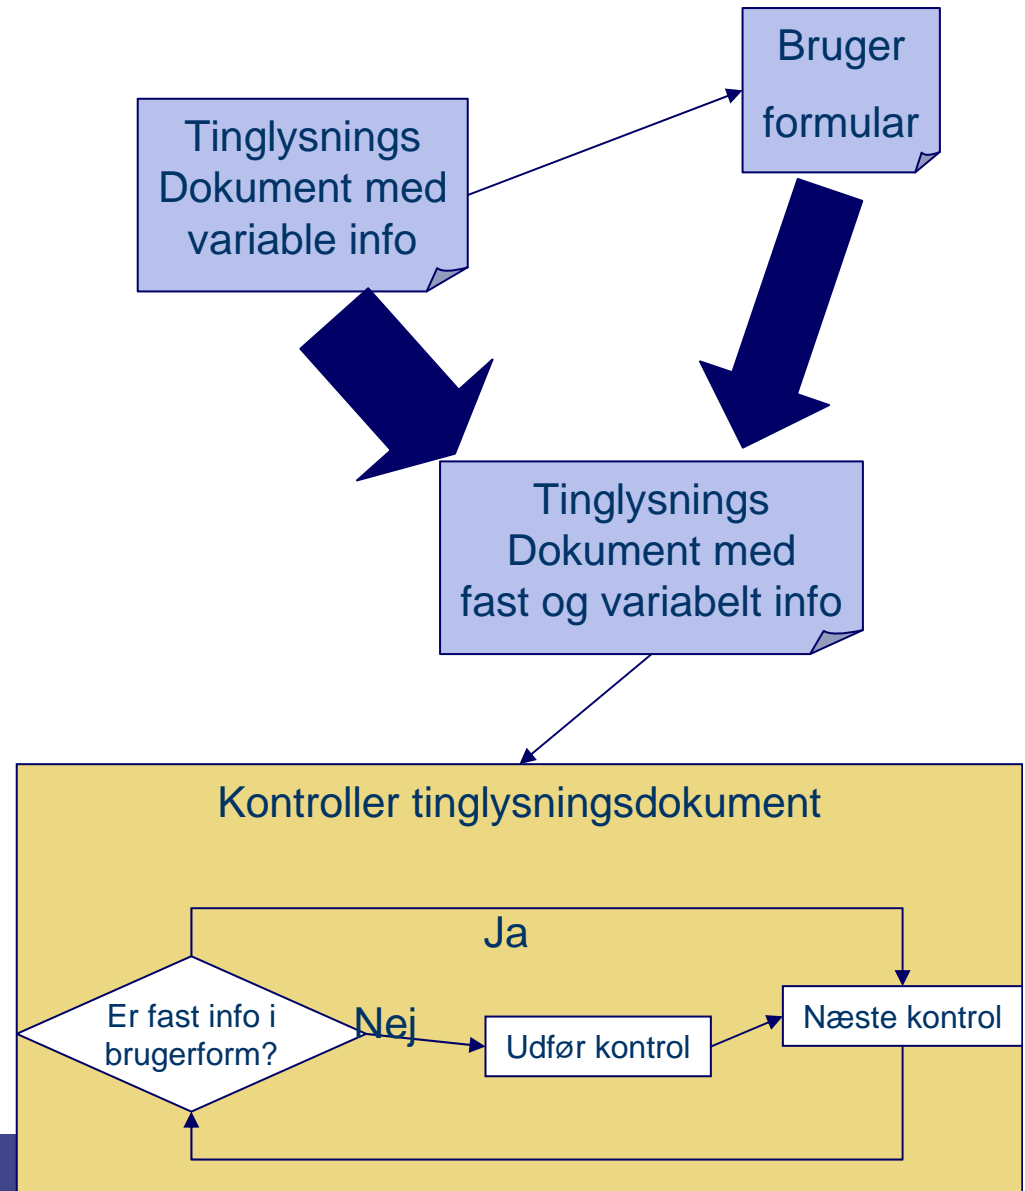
Bruger formular

Tinglysnings Dokument med variable info

Tinglysnings Dokument med fast og variabelt info

Kontroller tinglysningsdokument

Ja

Er fast info i brugerform?

Nej

Udfør kontrol

Næste kontrol